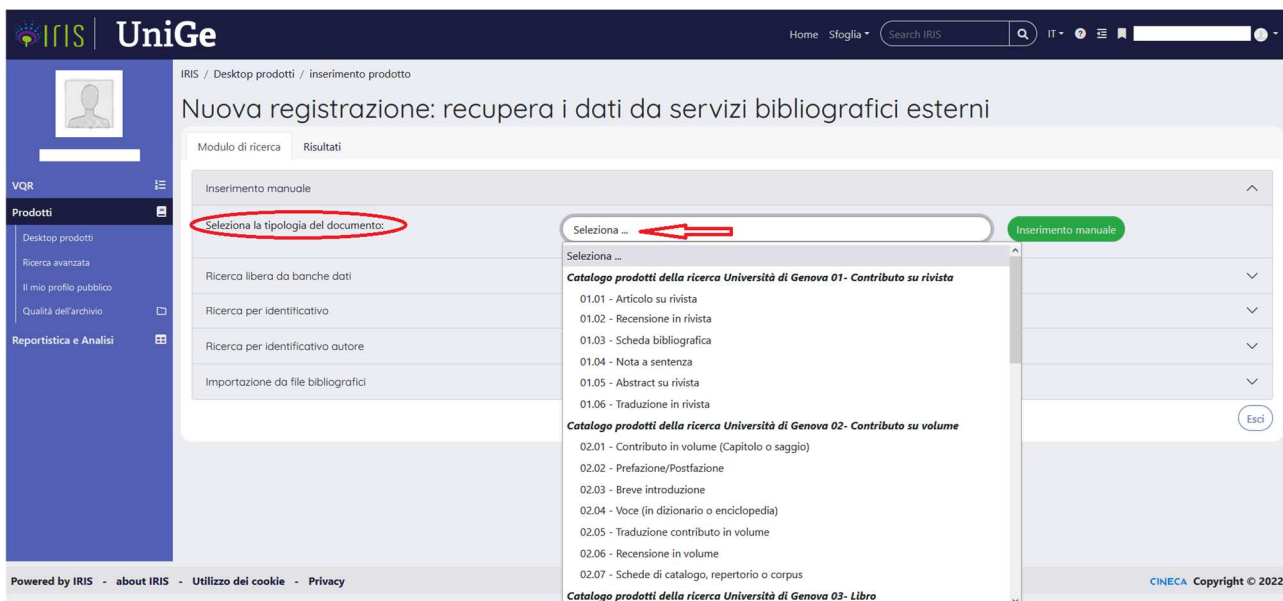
IRIS | UniGe

Home Sfoglia Search IRIS IT

VQR
Prodotti
Desktop prodotti
Ricerca avanzata
Il mio profilo pubblico
Qualità dell'archivio
Reportistica e Analisi

IRIS / Desktop prodotti / inserimento prodotto

Nuova registrazione: recupera i dati da servizi bibliografici esterni

Modulo di ricerca Risultati

Inserimento manuale

Seleziona la tipologia del documento: Seleziona ... Inserimento manuale

Ricerca libera da banche dati
Ricerca per identificativo
Ricerca per identificativo autore
Importazione da file bibliografici

Esci

Seleziona ...
Catalogo prodotti della ricerca Università di Genova 01- Contributo su rivista
01.01 - Articolo su rivista
01.02 - Recensione in rivista
01.03 - Scheda bibliografica
01.04 - Nota a sentenza
01.05 - Abstract su rivista
01.06 - Traduzione in rivista
Catalogo prodotti della ricerca Università di Genova 02- Contributo su volume
02.01 - Contributo in volume (Capitolo o saggio)
02.02 - Prefazione/Postfazione
02.03 - Breve introduzione
02.04 - Voce (in dizionario o enciclopedia)
02.05 - Traduzione contributo in volume
02.06 - Recensione in volume
02.07 - Schede di catalogo, repertorio o corpus
Catalogo prodotti della ricerca Università di Genova 03- Libro

Powered by IRIS - about IRIS - Utilizzo dei cookie - Privacy

CINECA Copyright © 2022